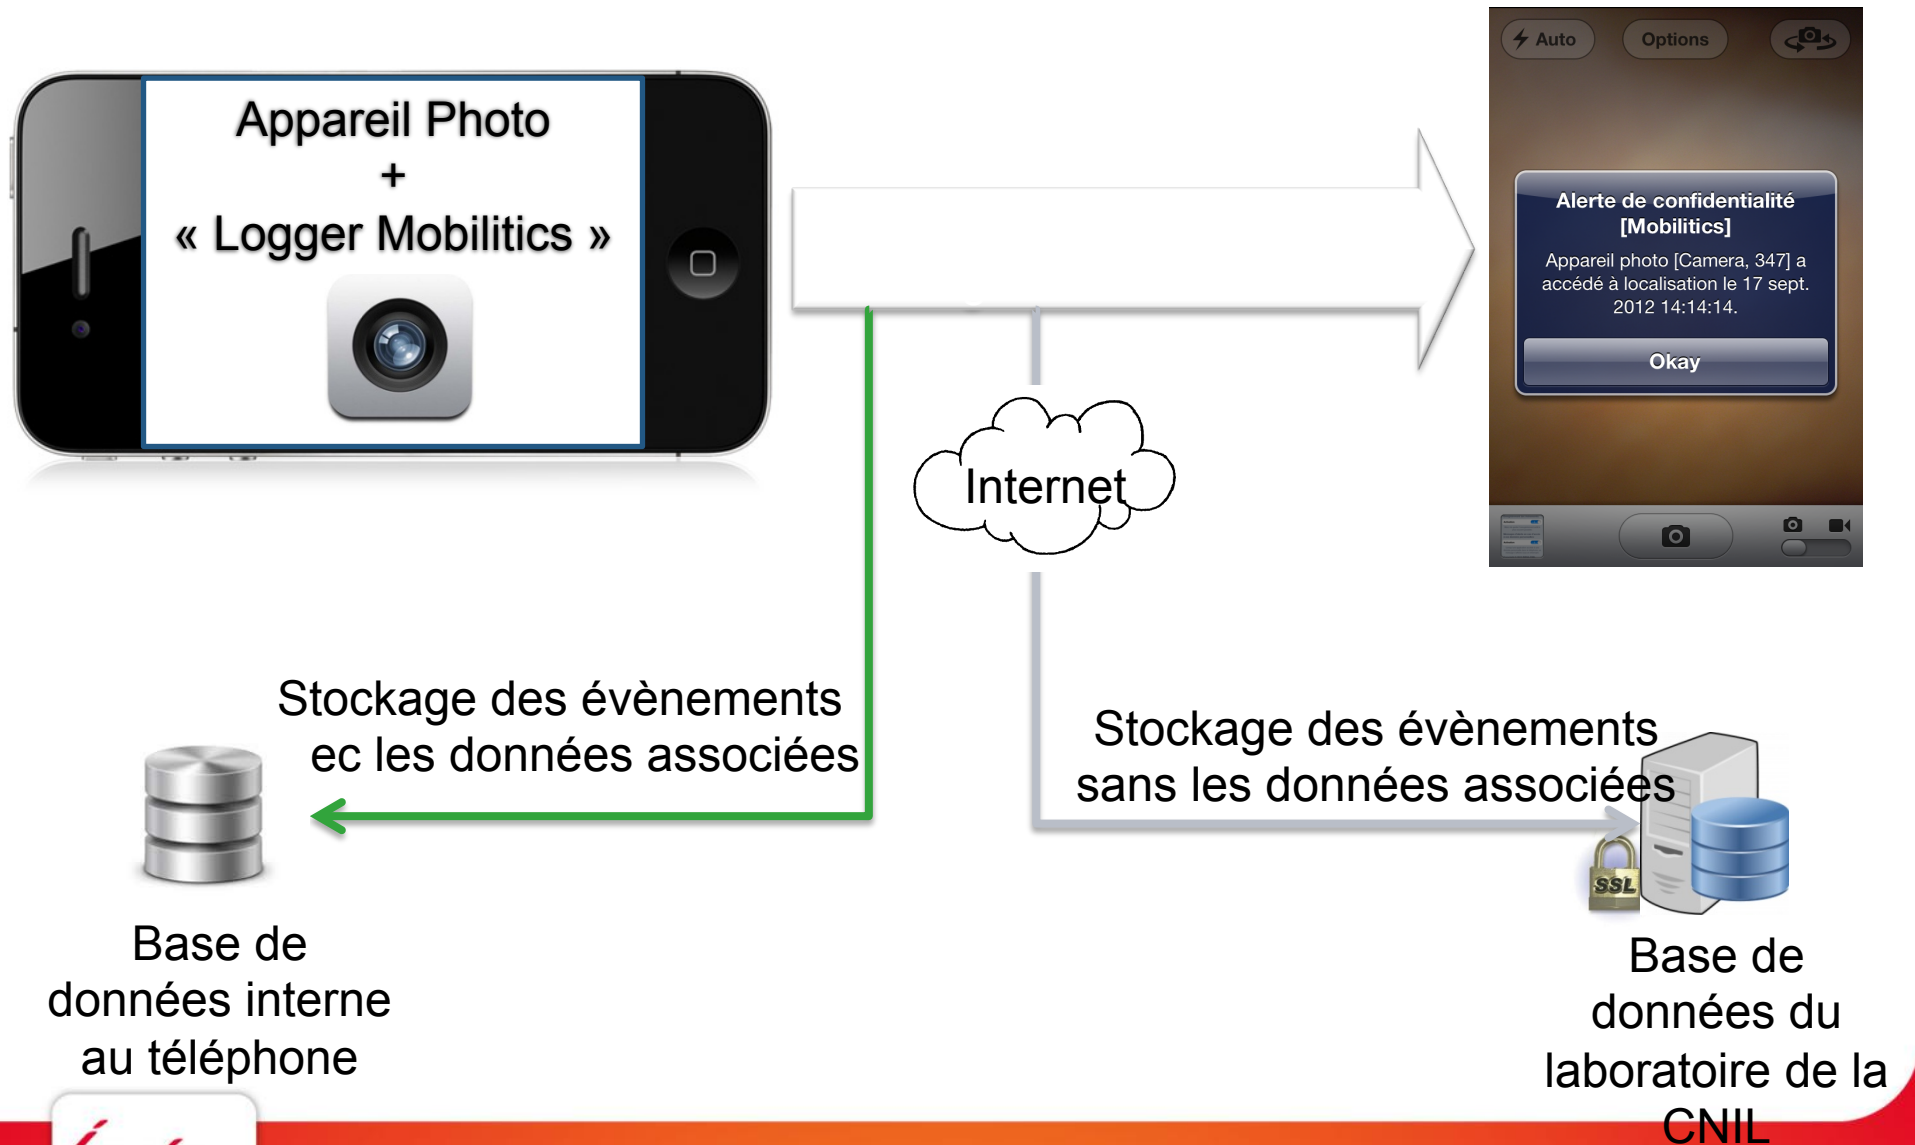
Appareil Photo
+
« Logger Mobilitics »

Auto

Options

Alerte de confidentialité [Mobilitics]

Appareil photo [Camera, 347] a accédé à localisation le 17 sept. 2012 14:14:14.

Okay

Internet

Stockage des évènements ec les données associées

Stockage des évènements sans les données associées

SSL

Base de données interne au téléphone

Base de données du laboratoire de la CNIL